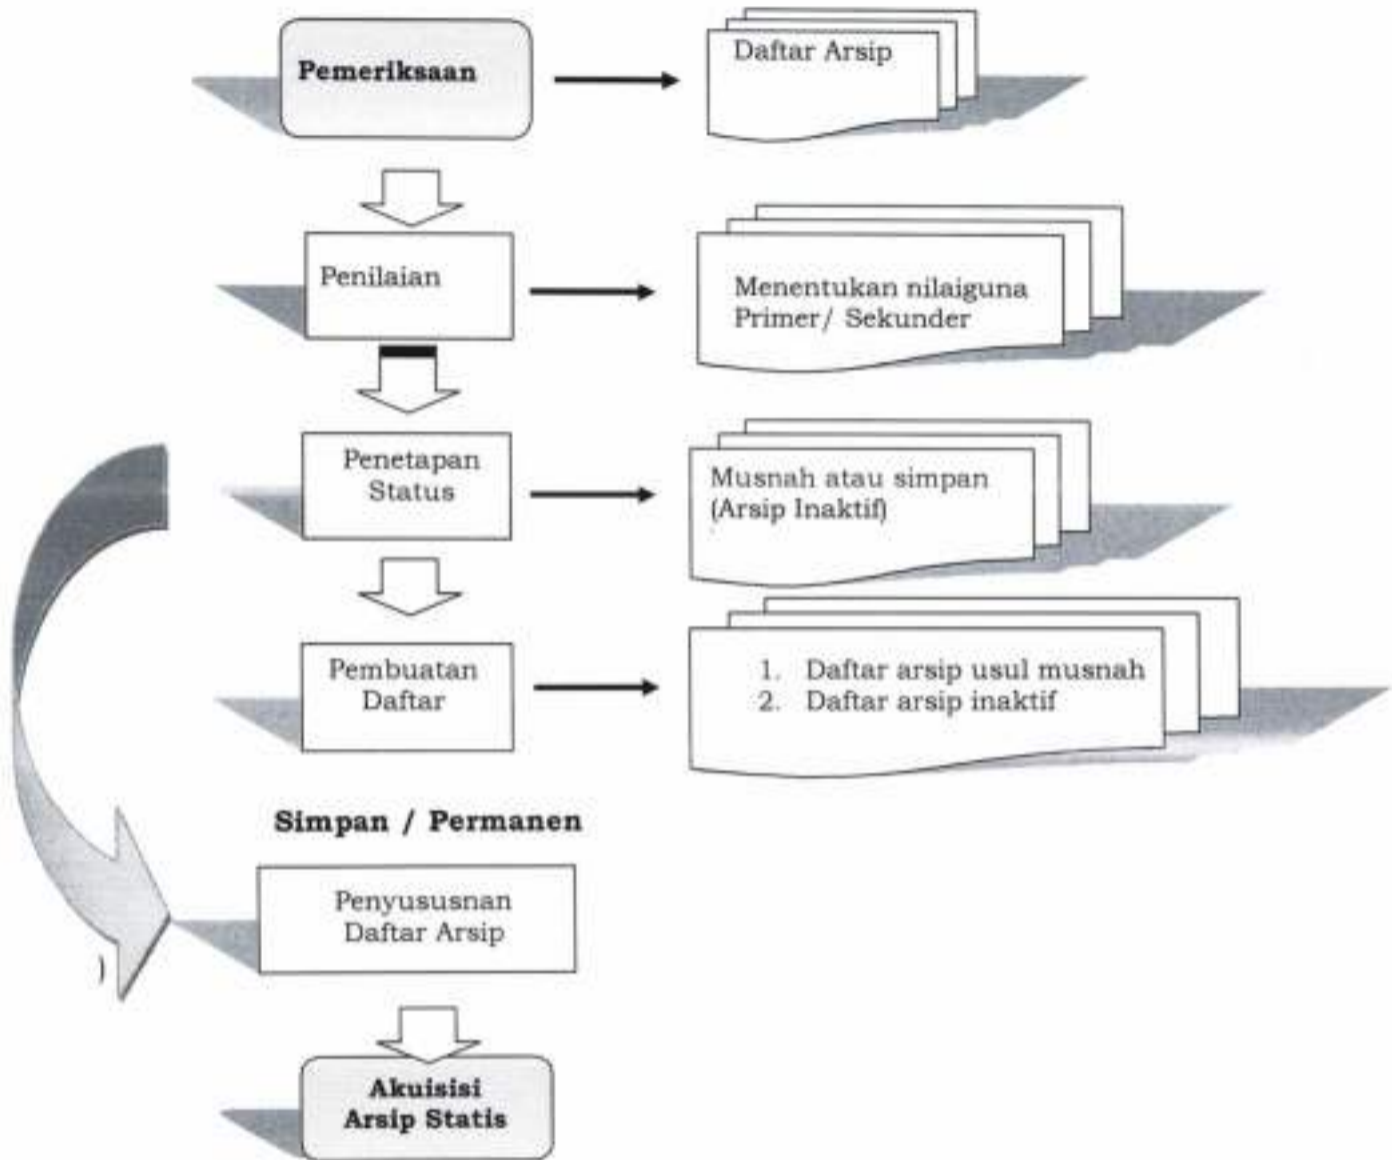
Pemeriksaan

Daftar Arsip

Penilaian

Menentukan nilaiguna Primer/ Sekunder

Penetapan Status

Musnah atau simpan (Arsip Inaktif)

Pembuatan Daftar

1. Daftar arsip usul musnah
2. Daftar arsip inaktif

Simpan / Permanen

Penyususnan Daftar Arsip

Akuisisi Arsip Statis